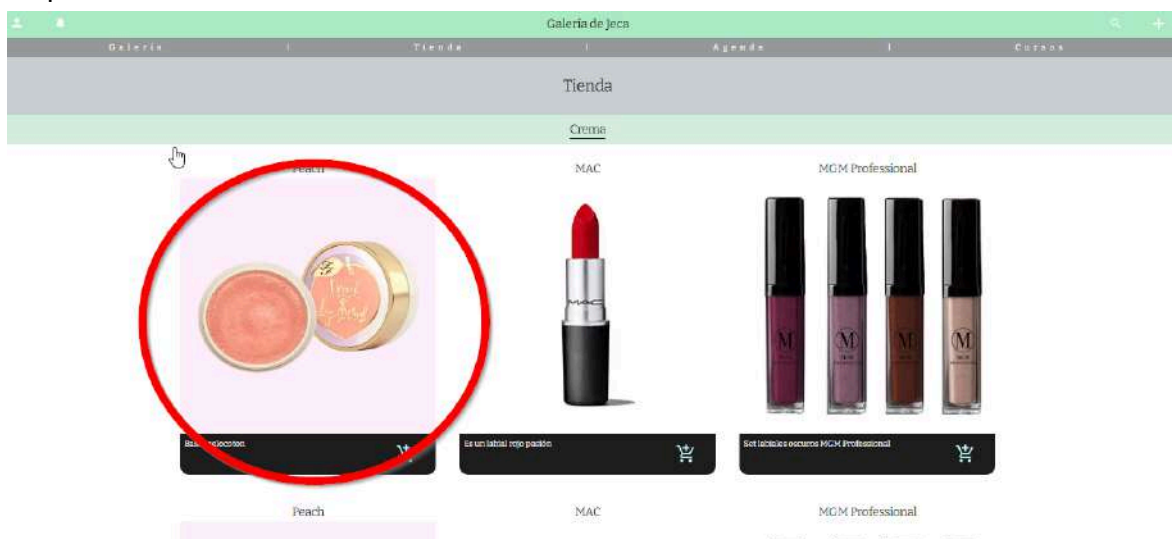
Galería de Jeca

Galeria | Tienda | Agenda | Cursos

Tienda

Crema

Peach

MAC

MGM Professional

Bal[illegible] melocoton

Es un labial rojo pasión

Set labiales oscuros MGM Professional

Peach

MAC

MGM Professional